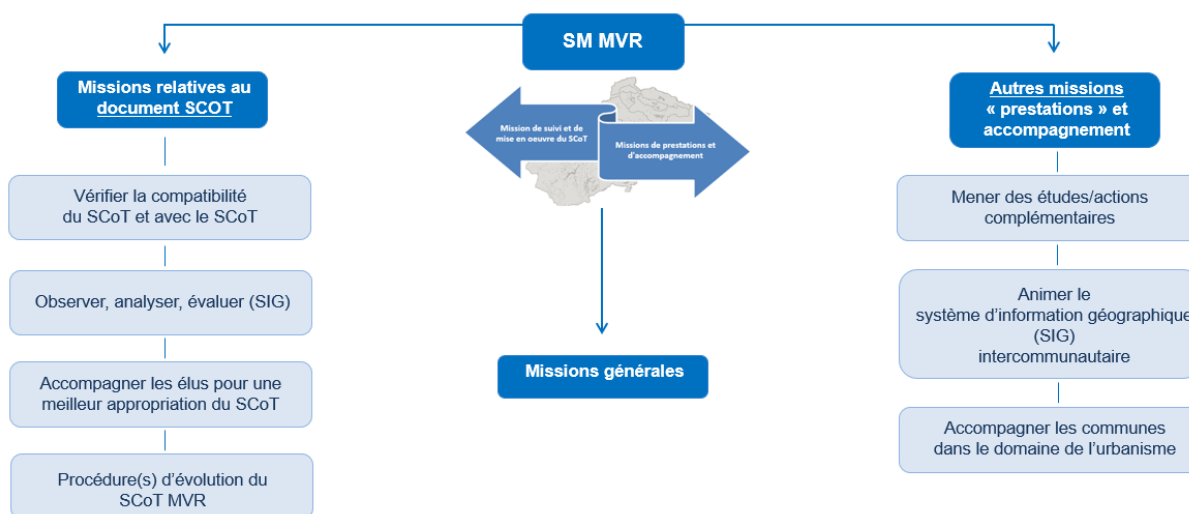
SM MVR

Missions relatives au document SCOT

Mission de suivi et de mise en oeuvre du SCoT

Missions de prestations et d'accompagnement

Autres missions « prestations » et accompagnement

Vérifier la compatibilité du SCoT et avec le SCoT

Observer, analyser, évaluer (SIG)

Accompagner les élus pour une meilleur appropriation du SCoT

Procédure(s) d'évolution du SCoT MVR

Missions générales

Mener des études/actions complémentaires

Animer le système d'information géographique (SIG) intercommunautaire

Accompagner les communes dans le domaine de l'urbanisme